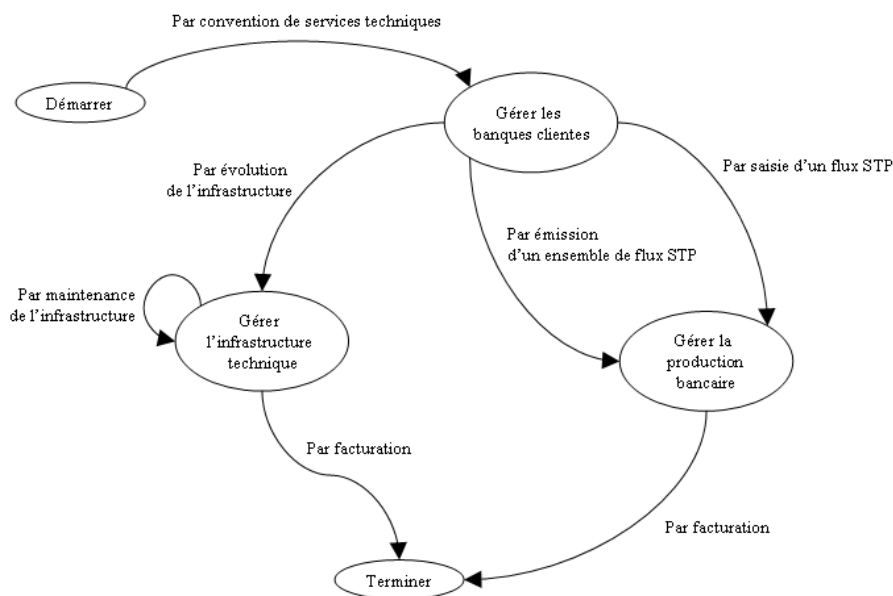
Par convention de services techniques

Démarrer

Gérer les banques clientes

Par évolution de l'infrastructure

Par saisie d'un flux STP

Par émission d'un ensemble de flux STP

Par maintenance de l'infrastructure

Gérer l'infrastructure technique

Gérer la production bancaire

Par facturation

Par facturation

Terminer